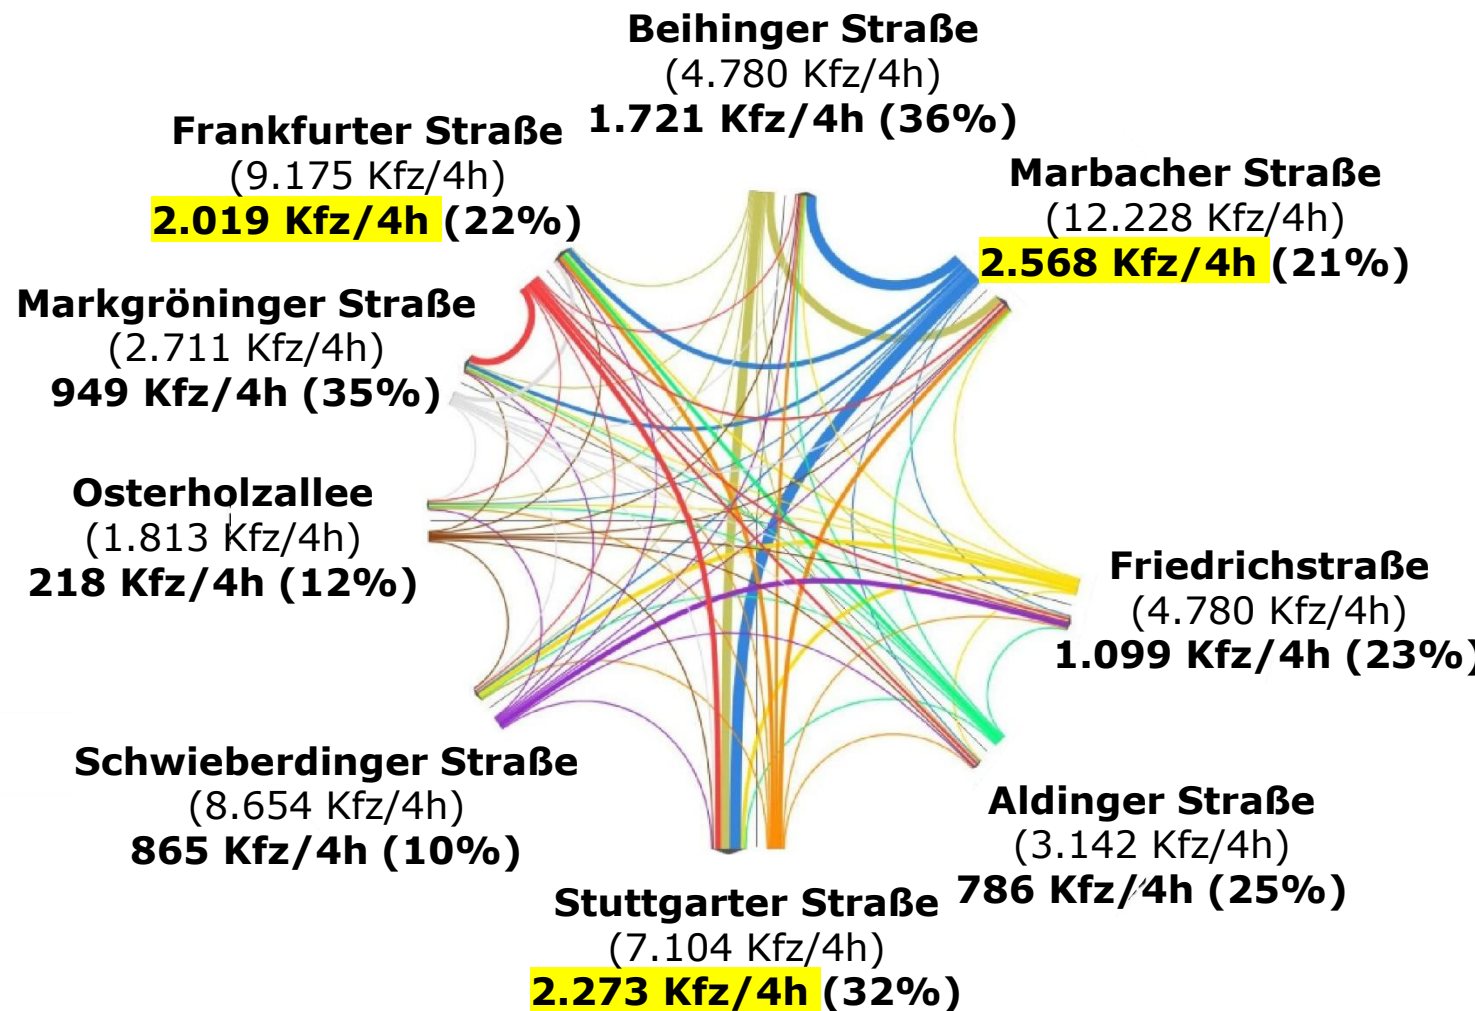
Beihinger Straße
(4.780 Kfz/4h)
1.721 Kfz/4h (36%)

Frankfurter Straße
(9.175 Kfz/4h)
2.019 Kfz/4h (22%)

Marbacher Straße
(12.228 Kfz/4h)
2.568 Kfz/4h (21%)

Markgröninger Straße
(2.711 Kfz/4h)
949 Kfz/4h (35%)

Osterholzallee
(1.813 Kfz/4h)
218 Kfz/4h (12%)

Friedrichstraße
(4.780 Kfz/4h)
1.099 Kfz/4h (23%)

Schwieberdinger Straße
(8.654 Kfz/4h)
865 Kfz/4h (10%)

Aldinger Straße
(3.142 Kfz/4h)
786 Kfz/4h (25%)

Stuttgarter Straße
(7.104 Kfz/4h)
2.273 Kfz/4h (32%)